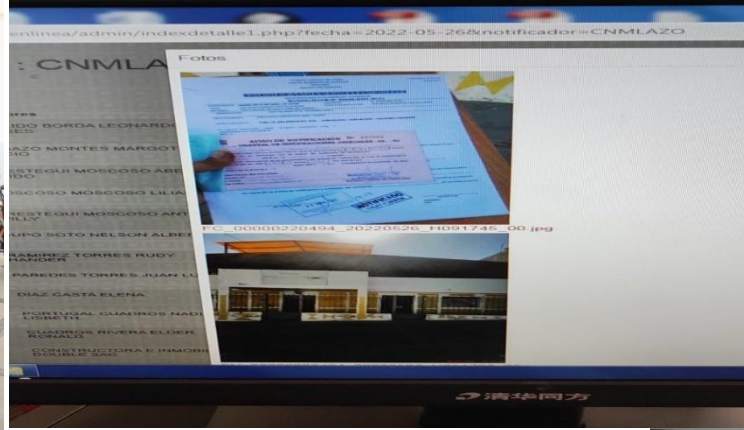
enlinea/admin/indexdetalle1.php?fecha=2022-05-26&notificador=CNMLAZO

: CNMLA

Fotos

res

DO BORDA LEONARDO IES

AZO MONTES MARGOT IO

STEGUI MOSCOSO ABE DO

SCOSO MOSCOSO LILIA

RESTEGUI MOSCOSO ANT ALLY

UPO SOTO NELSON ALBE

RAMIREZ TORRES RUDY HANDER

PAREDES TORRES JUAN LU

DIAZ CASTA ELENA

PORTUGAL CUADROS NADI LISBETH

CUADROS RIVERA ELDER RONALD

CONSTRUCTORA E INMOBI DOUBLE SAC

CEDULA DE NOTIFICACION

NOTIFICADO

FC_00000220494_20220526_H091745_00.jpg

清华同方